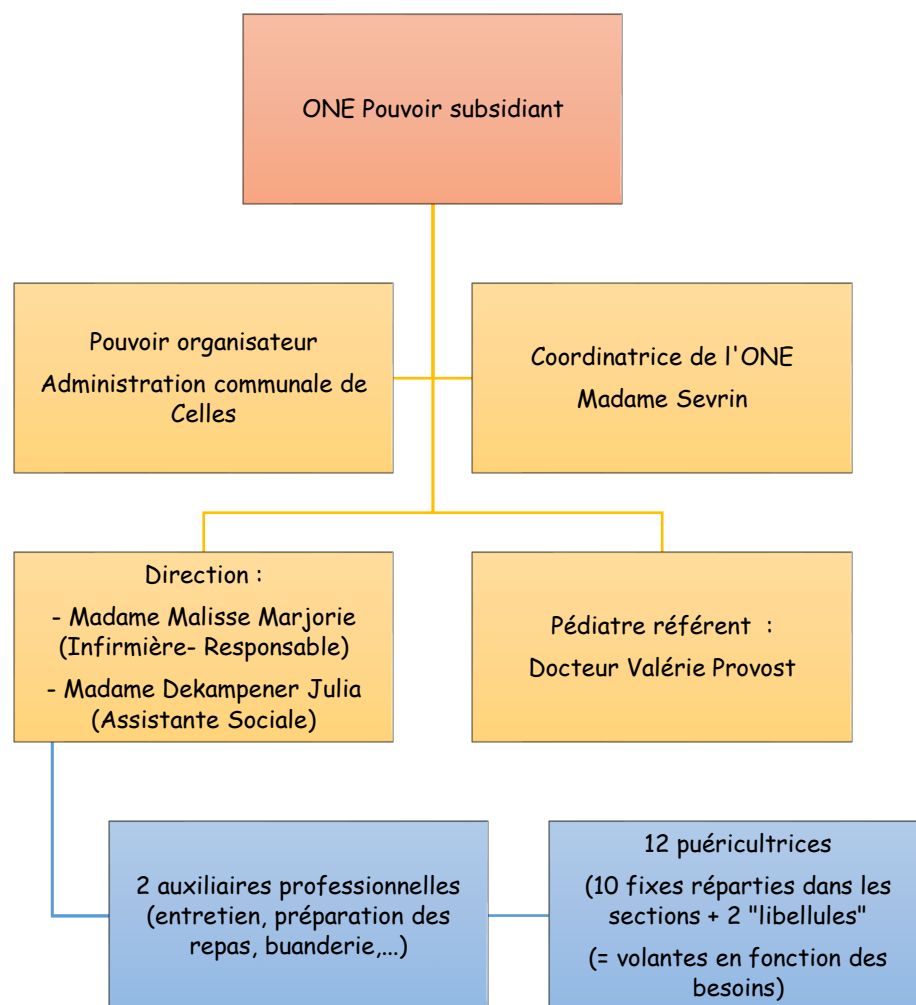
ONE Pouvoir subsidiant

Pouvoir organisateur
Administration communale de Celles

Coordinatrice de l'ONE
Madame Sevrin

Direction :
- Madame Malisse Marjorie (Infirmière- Responsable)
- Madame Dekampener Julia (Assistante Sociale)

Pédiatre référent :
Docteur Valérie Provost

2 auxiliaires professionnelles (entretien, préparation des repas, buanderie,...)

12 puéricultrices
(10 fixes réparties dans les sections + 2 "libellules"
(= volantes en fonction des besoins)